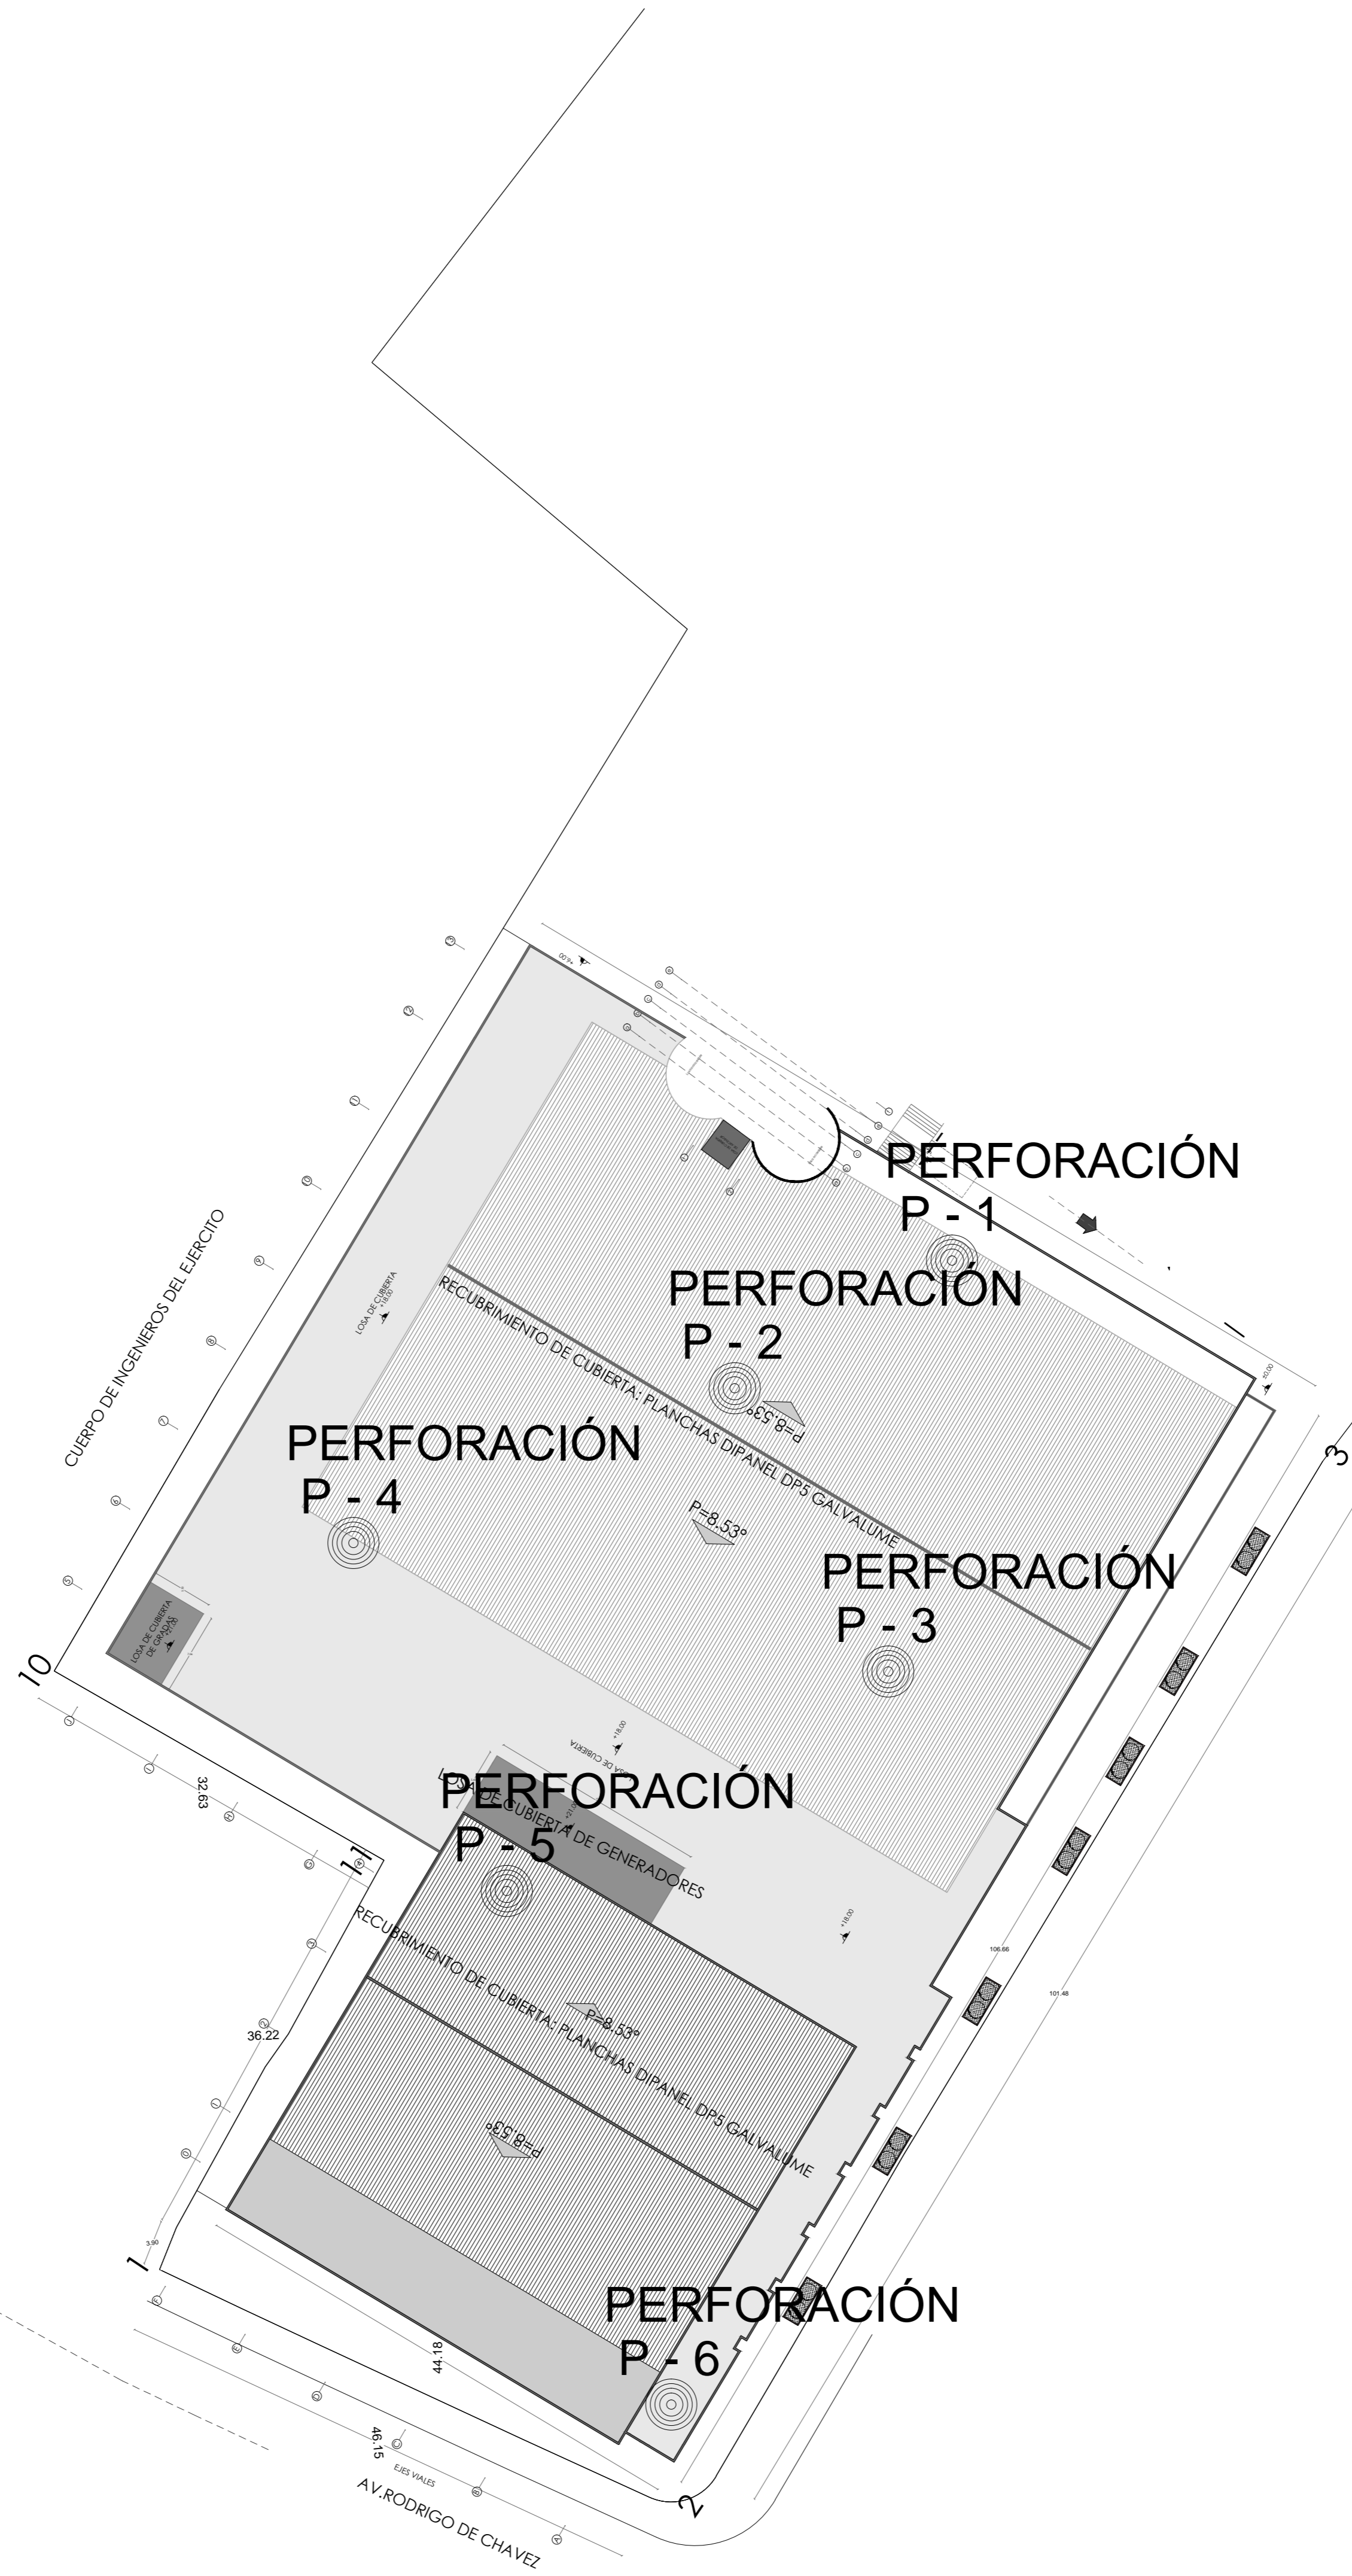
PERFORACIÓN
P - 1

PERFORACIÓN
P - 2

PERFORACIÓN
P - 4

PERFORACIÓN
P - 3

PERFORACIÓN
P - 5

PERFORACIÓN
P - 6

CUERPO DE INGENIEROS DEL EJERCITO

LOSA DE CUBIERTA

RECUBRIMIENTO DE CUBIERTA: PLANCHAS DIPANEL DP5 GALVALUME

P=8.53°

P=8.53°

LOSA DE CUBIERTA DE GRADAS

LOSA DE CUBIERTA

LOSA DE CUBIERTA DE GENERADORES

RECUBRIMIENTO DE CUBIERTA: PLANCHAS DIPANEL DP5 GALVALUME

P=8.53°

P=8.53°

10

11

1

2

3

32.63

36.22

44.18

46.15

106.66

101.48

3.90

EJES VIALES

AV.RODRIGO DE CHAVEZ